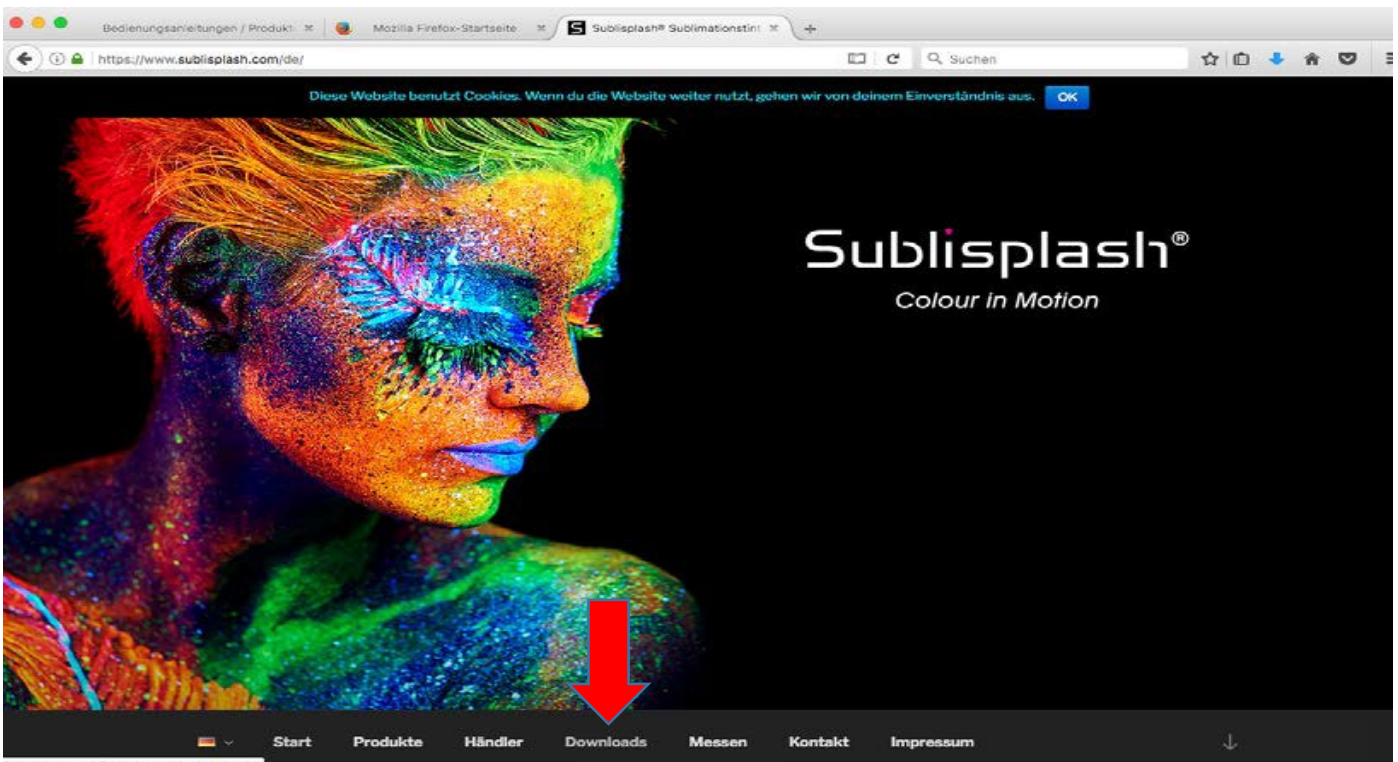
Bedienungsanleitungen / Produkt ×
Mozilla Firefox-Startseite ×
Sublisplash® Sublimationstint ×

https://www.sublisplash.com/de/

Suchen

Diese Website benutzt Cookies. Wenn du die Website weiter nutzt, gehen wir von deinem Einverständnis aus. OK

Sublisplash®
Colour in Motion

Start Produkte Händler Downloads Messen Kontakt Impressum